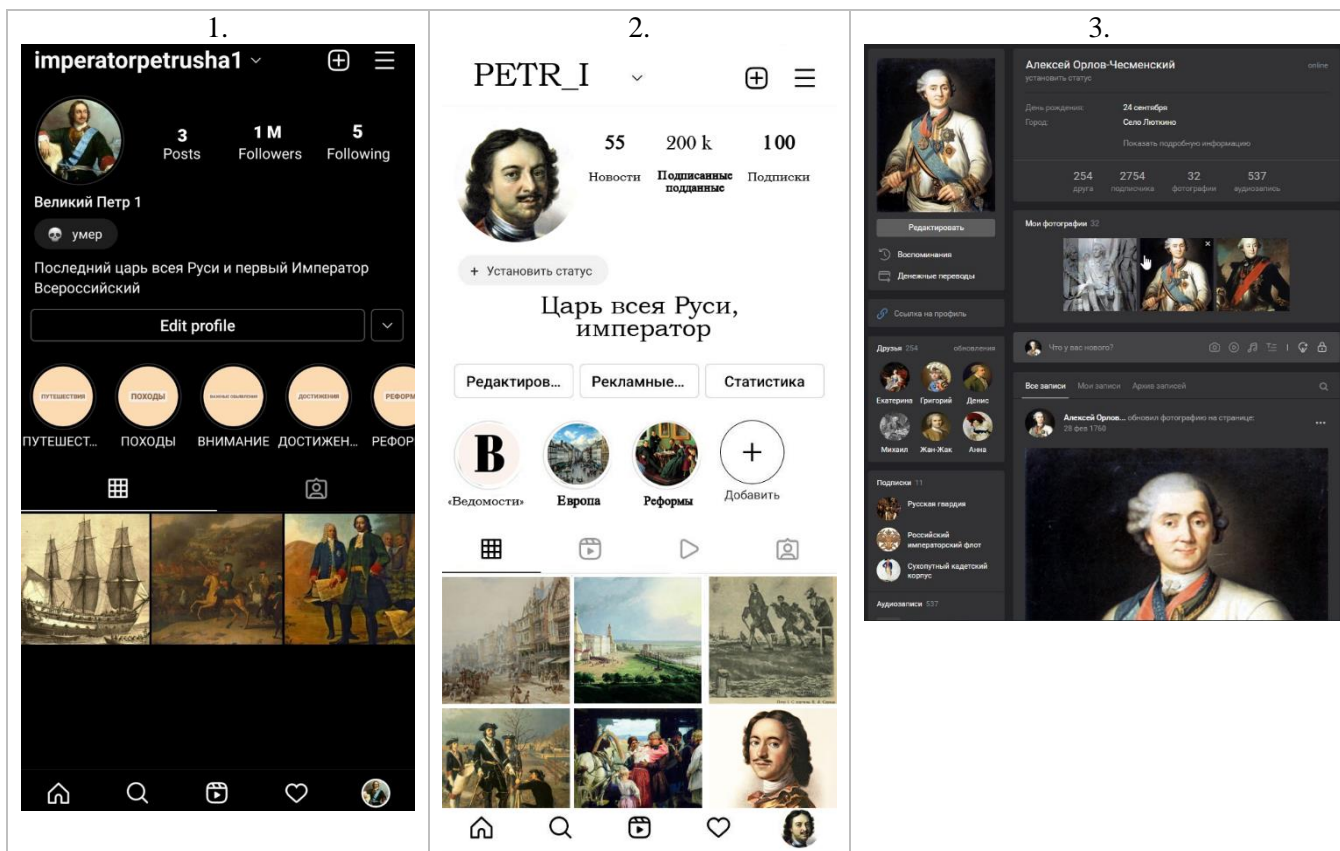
| 1. | 2. | 3. |
|---|---|---|
| imperatorpetrusha1 ⌄<br><br>3 Posts · 1 M Followers · 5 Following<br><br>Великий Петр 1<br><br>умер<br><br>Последний царь всея Руси и первый Император Всероссийский<br><br>Edit profile<br><br>ПУТЕШЕСТВИЯ · ПОХОДЫ · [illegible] · ДОСТИЖЕНИЯ · РЕФОРМ<br><br>ПУТЕШЕСТ... ПОХОДЫ ВНИМАНИЕ ДОСТИЖЕН... РЕФОР | PETR_I ⌄<br><br>55 Новости · 200 k Подписанные подданные · 100 Подписки<br><br>+ Установить статус<br><br>Царь всея Руси, император<br><br>Редактиров... · Рекламные... · Статистика<br><br>B «Ведомости» · Европа · Реформы · + Добавить | Алексей Орлов-Чесменский<br>установить статус<br>online<br><br>День рождения: 24 сентября<br>Город: Село Люткино<br>Показать подробную информацию<br><br>254 друга · 2754 подписчика · 32 фотографии · 537 аудиозапись<br><br>Редактировать<br>Воспоминания<br>Денежные переводы<br>Ссылка на профиль<br><br>Мои фотографии 32<br><br>Друзья 254 обновления<br>Екатерина · Григорий · Денис · Михаил · Жан-Жак · Анна<br><br>Что у вас нового?<br><br>Все записи · Мои записи · Архив записей<br><br>Алексей Орлов... обновил фотографию на странице<br>28 фев 1760<br><br>Подписки 11<br>Русская гвардия<br>Российский императорский флот<br>Сухопутный кадетский корпус<br><br>Аудиозаписи 537 |